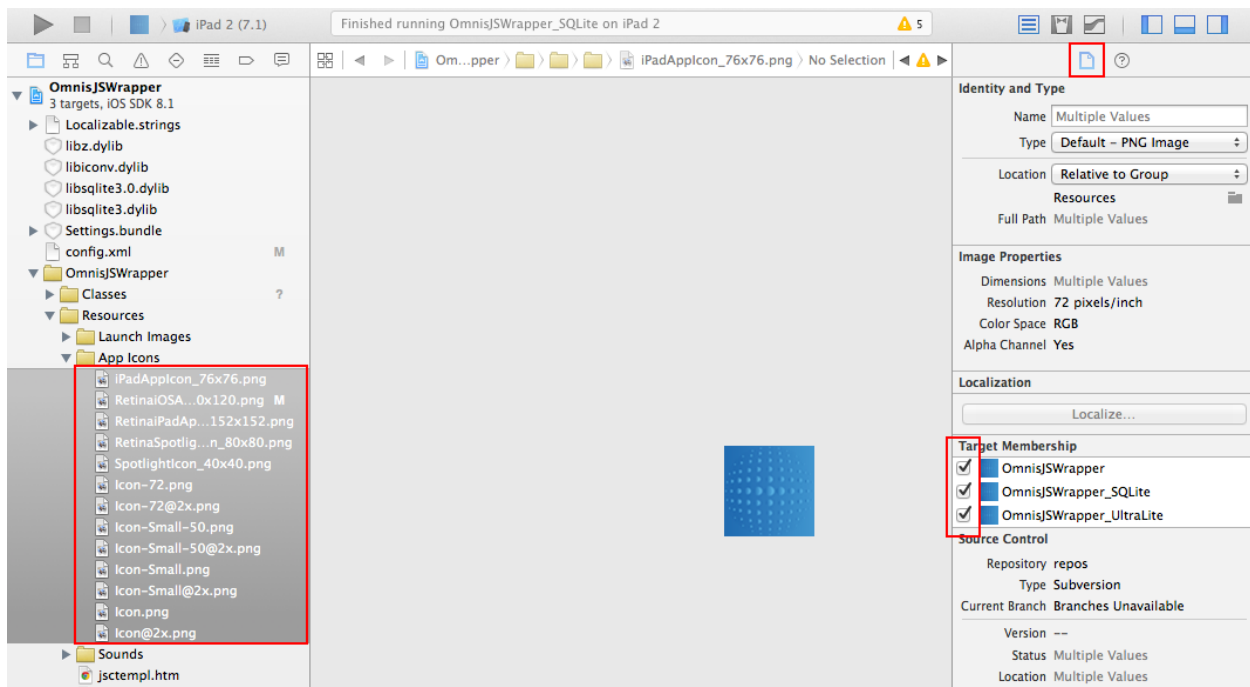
iPad 2 (7.1)

Finished running OmnisJSWrapper_SQLite on iPad 2

5

Om...pper iPadAppIcon_76x76.png No Selection

OmnisJSWrapper
3 targets, iOS SDK 8.1
Localizable.strings
libz.dylib
libiconv.dylib
libsqlite3.0.dylib
libsqlite3.dylib
Settings.bundle
config.xml M
OmnisJSWrapper
Classes ?
Resources
Launch Images
App Icons
iPadAppIcon_76x76.png
RetinaiOSA...0x120.png M
RetinaiPadAp...152x152.png
RetinaSpotlig...n_80x80.png
SpotlightIcon_40x40.png
Icon-72.png
Icon-72@2x.png
Icon-Small-50.png
Icon-Small-50@2x.png
Icon-Small.png
Icon-Small@2x.png
Icon.png
Icon@2x.png
Sounds
jsctempl.htm

Identity and Type
Name Multiple Values
Type Default - PNG Image
Location Relative to Group
Resources
Full Path Multiple Values

Image Properties
Dimensions Multiple Values
Resolution 72 pixels/inch
Color Space RGB
Alpha Channel Yes

Localization
Localize...

Target Membership
OmnisJSWrapper
OmnisJSWrapper_SQLite
OmnisJSWrapper_UltraLite

Source Control
Repository repos
Type Subversion
Current Branch Branches Unavailable
Version --
Status Multiple Values
Location Multiple Values